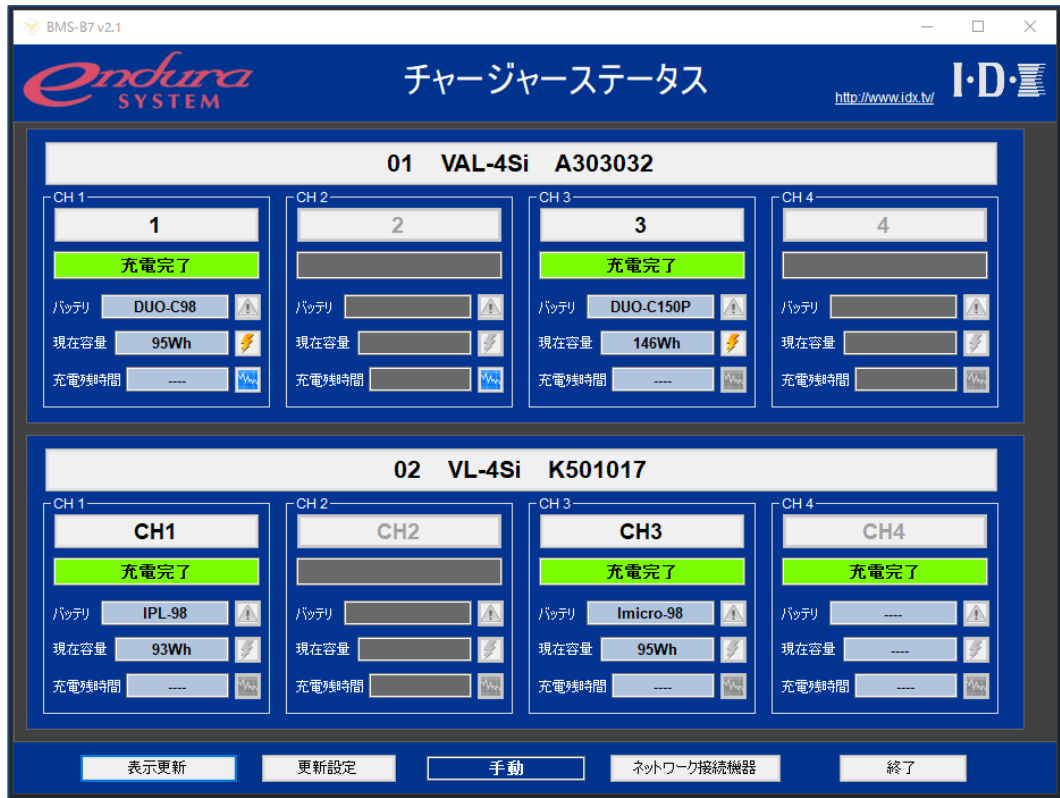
BMS-B7 v2.1

endura SYSTEM

チャージャーステータス

http://www.idx.tv/

I·D·X

01 VAL-4Si A303032

CH 1
1
充電完了
バッテリ DUO-C98
現在容量 95Wh
充電残時間 ----

CH 2
2
バッテリ
現在容量
充電残時間

CH 3
3
充電完了
バッテリ DUO-C150P
現在容量 146Wh
充電残時間 ----

CH 4
4
バッテリ
現在容量
充電残時間

02 VL-4Si K501017

CH 1
CH1
充電完了
バッテリ IPL-98
現在容量 93Wh
充電残時間 ----

CH 2
CH2
バッテリ
現在容量
充電残時間

CH 3
CH3
充電完了
バッテリ Imicro-98
現在容量 95Wh
充電残時間 ----

CH 4
CH4
充電完了
バッテリ ----
現在容量 ----
充電残時間 ----

表示更新 更新設定 手動 ネットワーク接続機器 終了